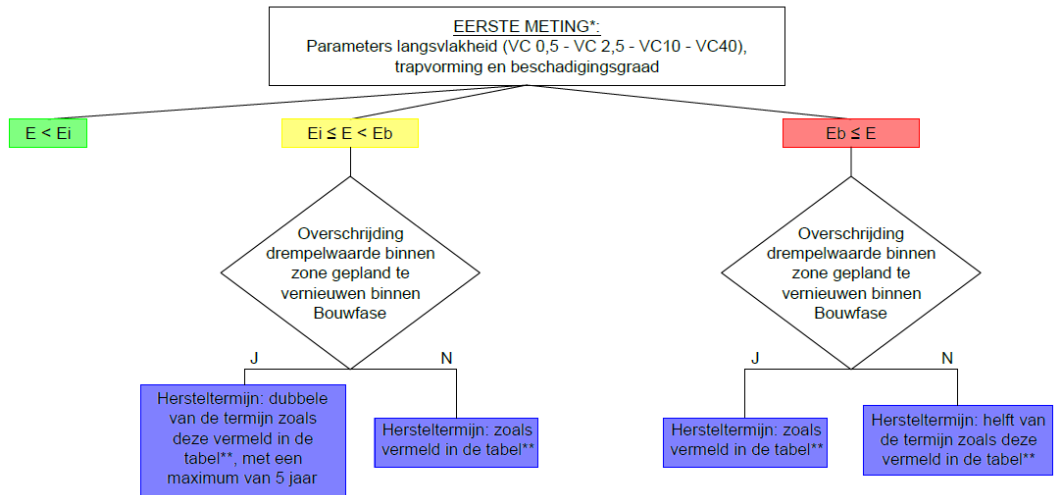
EERSTE METING*:
Parameters langsvlakheid (VC 0,5 - VC 2,5 - VC10 - VC40), trapvorming en beschadigingsgraad

E < Ei

Ei ≤ E < Eb

Eb ≤ E

Overschrijding drempelwaarde binnen zone gepland te vernieuwen binnen Bouwfase

J

N

Hersteltermijn: dubbele van de termijn zoals deze vermeld in de tabel**, met een maximum van 5 jaar

Hersteltermijn: zoals vermeld in de tabel**

Overschrijding drempelwaarde binnen zone gepland te vernieuwen binnen Bouwfase

J

N

Hersteltermijn: zoals vermeld in de tabel**

Hersteltermijn: helft van de termijn zoals deze vermeld in de tabel**